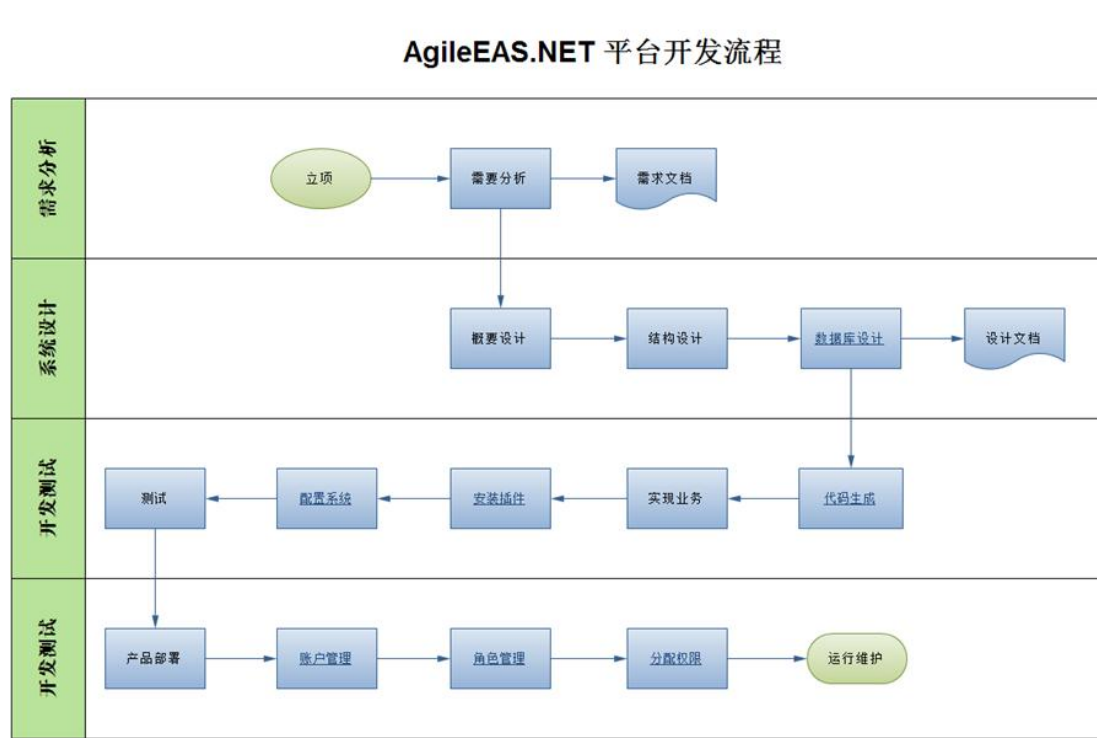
AgileEAS.NET 平台开发流程

需求分析

立项

需要分析

需求文档

系统设计

概要设计

结构设计

数据库设计

设计文档

开发测试

测试

配置系统

安装插件

实现业务

代码生成

开发测试

产品部署

账户管理

角色管理

分配权限

运行维护